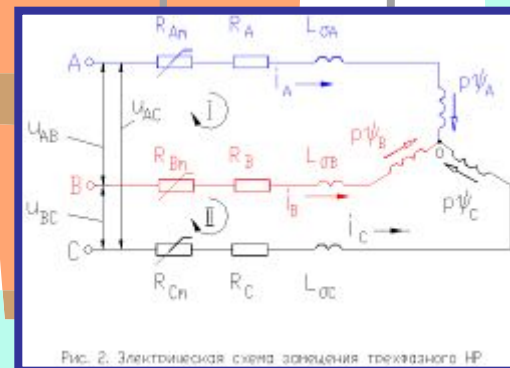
$R_{An}$ $R_A$ $L_{\sigma A}$

A

$u_{AC}$

$u_{AB}$

I

$i_A$

$p\psi_A$

$p\psi_B$

o

$R_{Bn}$ $R_B$ $L_{\sigma B}$

B

$i_B$

$p\psi_C$

$u_{BC}$

II

$i_C$

C

$R_{Cn}$ $R_C$ $L_{\sigma C}$

Рис. 2. Электрическая схема замещения трехфазного НР